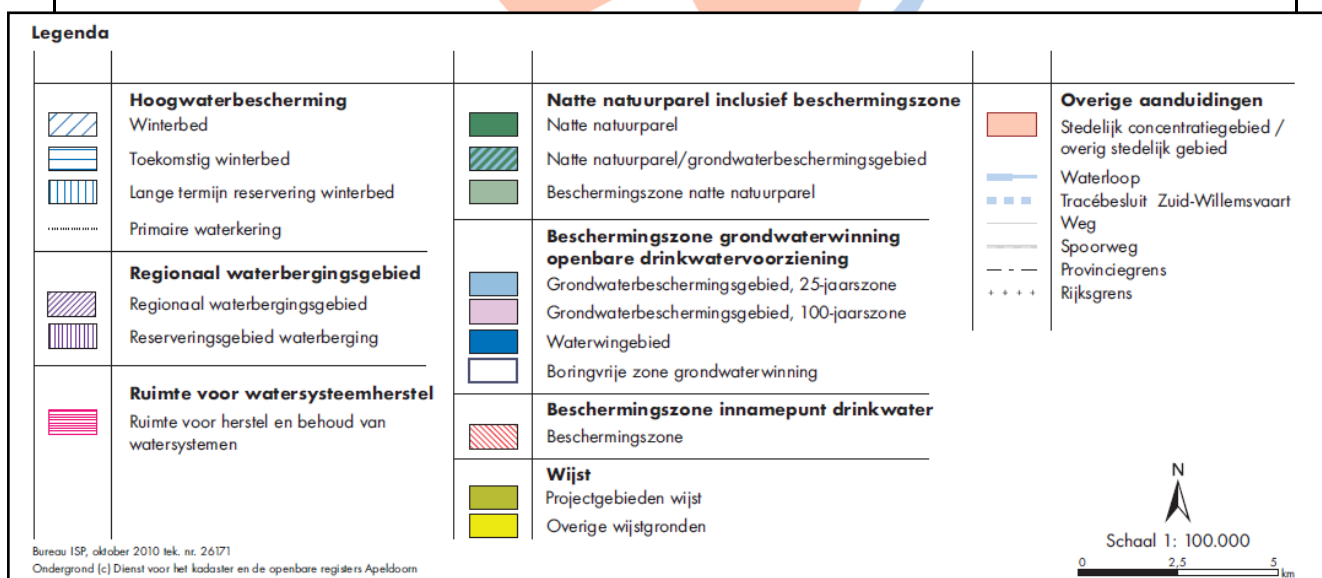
Legenda

Hoogwaterbescherming
Winterbed
Toekomstig winterbed
Lange termijn reservering winterbed
Primaire waterkering

Regionaal waterbergingsgebied
Regionaal waterbergingsgebied
Reserveringsgebied waterberging

Ruimte voor watersysteemherstel
Ruimte voor herstel en behoud van watersystemen

Natte natuurparel inclusief beschermingszone
Natte natuurparel
Natte natuurparel/grondwaterbeschermingsgebied
Beschermingszone natte natuurparel

Beschermingszone grondwaterwinning openbare drinkwatervoorziening
Grondwaterbeschermingsgebied, 25-jaarszone
Grondwaterbeschermingsgebied, 100-jaarszone
Waterwingebied
Boringvrije zone grondwaterwinning

Beschermingszone innamepunt drinkwater
Beschermingszone

Wijst
Projectgebieden wijst
Overige wijstgronden

Overige aanduidingen
Stedelijk concentratiegebied / overig stedelijk gebied
Waterloop
Tracébesluit Zuid-Willemsvaart
Weg
Spoorweg
Provinciegrens
Rijksgrens

N
Schaal 1: 100.000
0 2,5 5 km

Bureau ISP, oktober 2010 tek. nr. 26171
Ondergrond (c) Dienst voor het kadaster en de openbare registers Apeldoorn